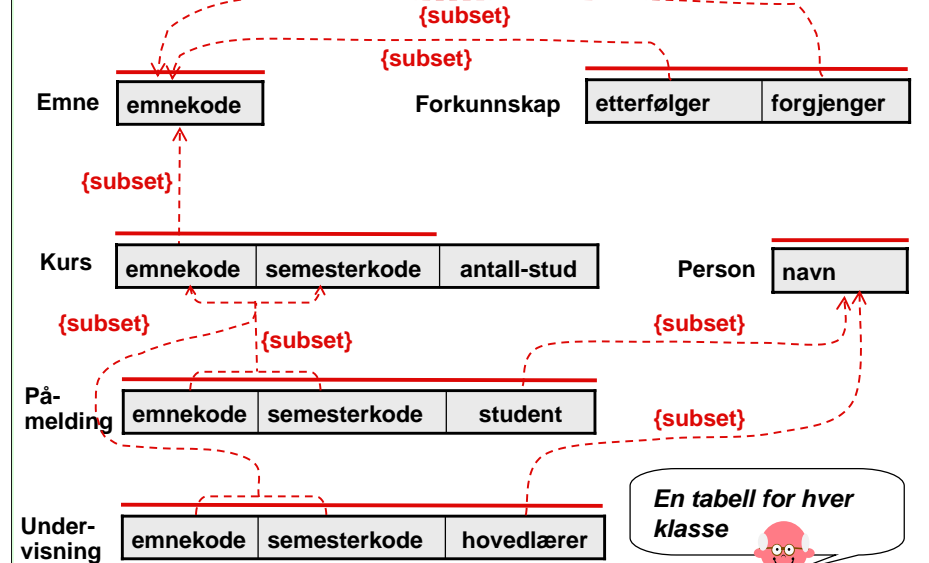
{subset}

{subset}

Emne

| emnekode |
|---|

Forkunnskap

| etterfølger | forgjenger |
|---|---|

{subset}

Kurs

| emnekode | semesterkode | antall-stud |
|---|---|---|

Person

| navn |
|---|

{subset}

{subset}

{subset}

Påmelding

| emnekode | semesterkode | student |
|---|---|---|

{subset}

Undervisning

| emnekode | semesterkode | hovedlærer |
|---|---|---|

En tabell for hver klasse